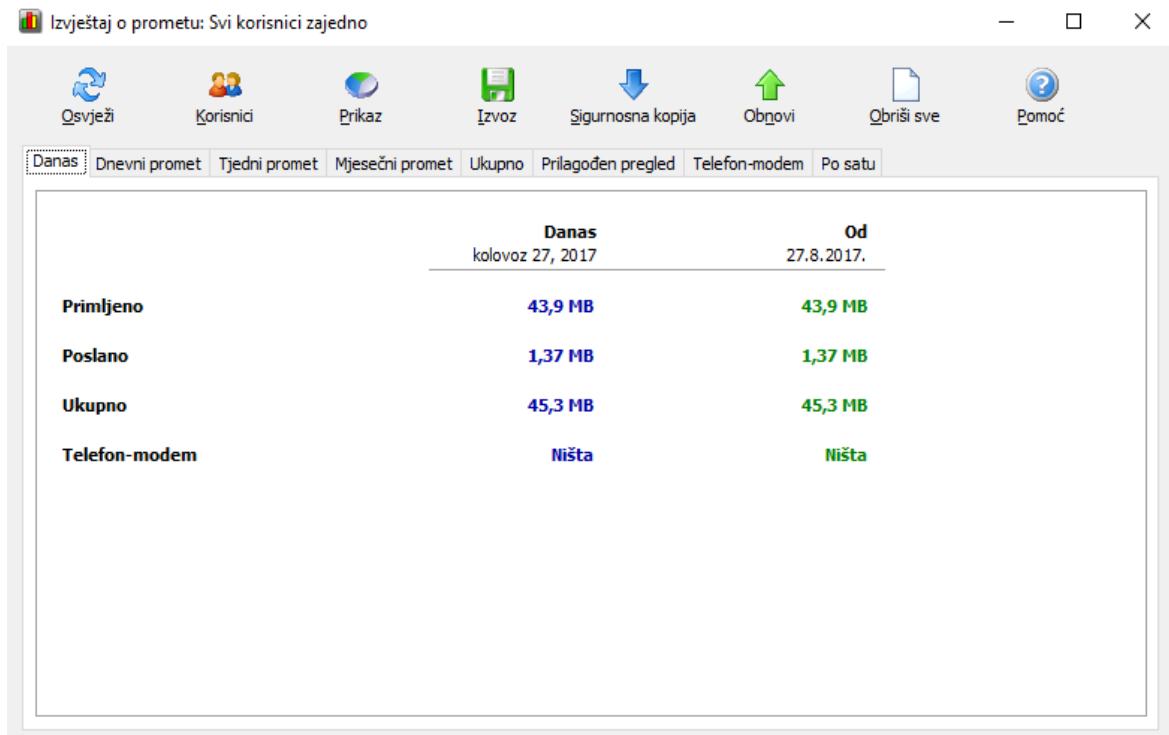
Izvještaj o prometu: Svi korisnici zajedno

Osvježi
Korisnici
Prikaz
Izvoz
Sigurnosna kopija
Obnovi
Obriši sve
Pomoć

Danas | Dnevni promet | Tjedni promet | Mjesečni promet | Ukupno | Prilagođen pregled | Telefon-modem | Po satu

| | Danas kolovoz 27, 2017 | Od 27.8.2017. |
|---|---|---|
| Primljeno | 43,9 MB | 43,9 MB |
| Poslano | 1,37 MB | 1,37 MB |
| Ukupno | 45,3 MB | 45,3 MB |
| Telefon-modem | Ništa | Ništa |